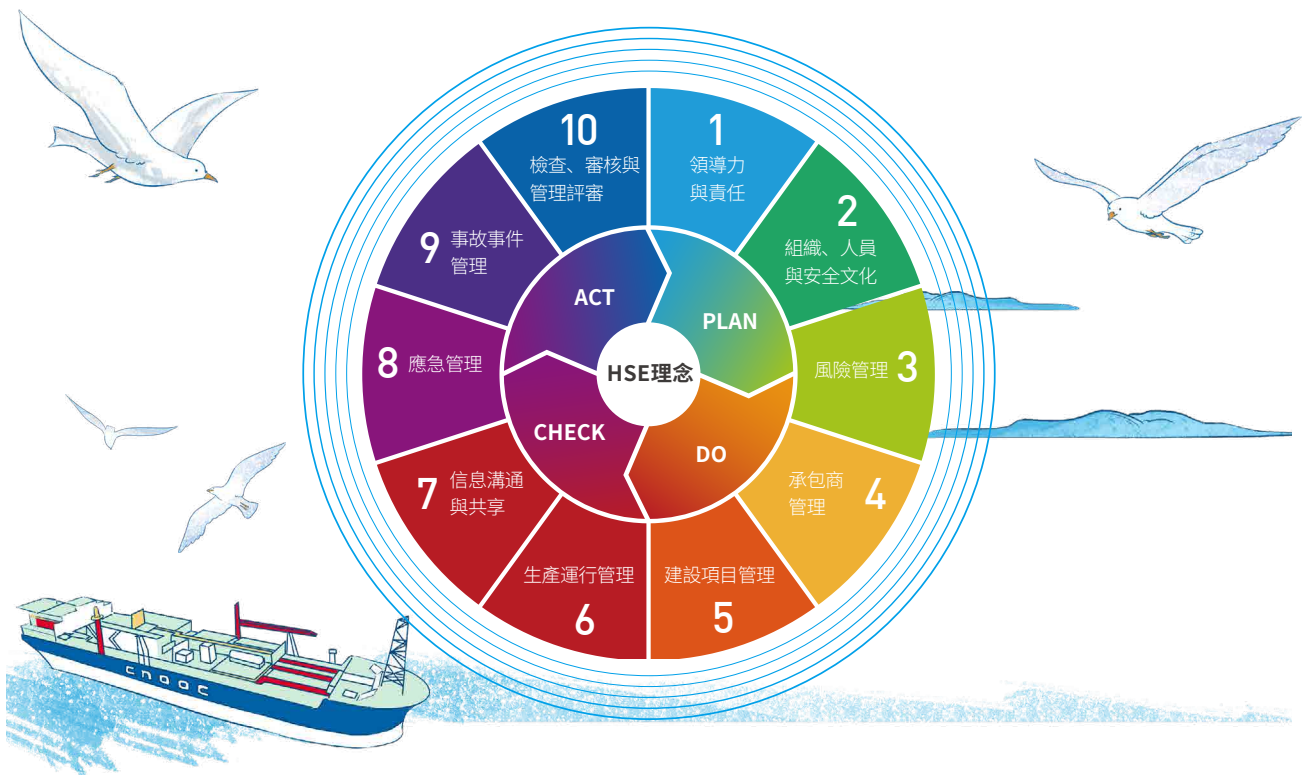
10
檢查、審核與管理評審

1
領導力與責任

2
組織、人員與安全文化

3
風險管理

4
承包商管理

5
建設項目管理

6
生產運行管理

7
信息溝通與共享

8
應急管理

9
事故事件管理

ACT

PLAN

HSE理念

CHECK

DO

CNOOC